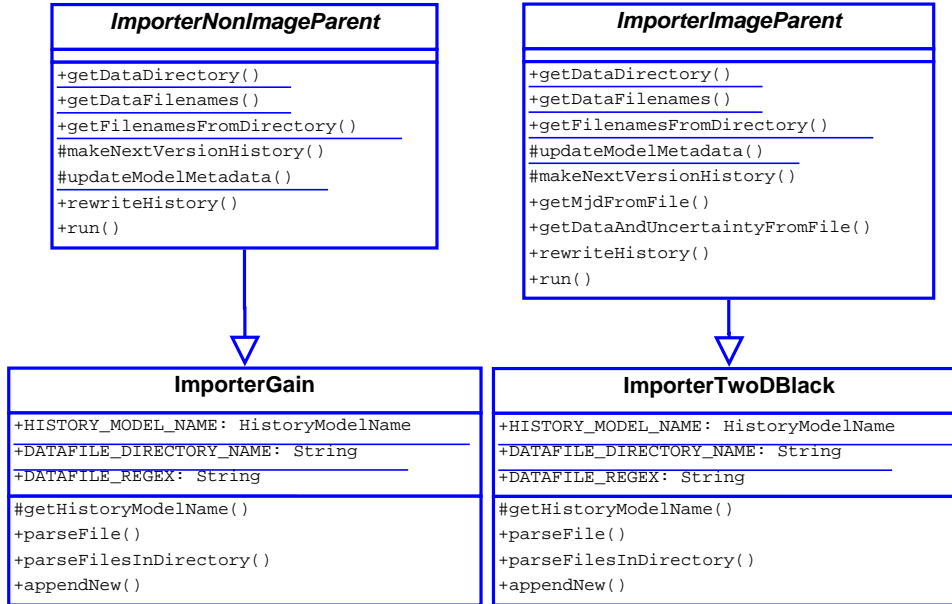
ImporterNonImageParent

+getDataDirectory()
+getDataFilenames()
+getFilenamesFromDirectory()
#makeNextVersionHistory()
#updateModelMetadata()
+rewriteHistory()
+run()

ImporterImageParent

+getDataDirectory()
+getDataFilenames()
+getFilenamesFromDirectory()
#updateModelMetadata()
#makeNextVersionHistory()
+getMjdFromFile()
+getDataAndUncertaintyFromFile()
+rewriteHistory()
+run()

ImporterGain

+HISTORY_MODEL_NAME: HistoryModelName
+DATAFILE_DIRECTORY_NAME: String
+DATAFILE_REGEX: String

#getHistoryModelName()
+parseFile()
+parseFilesInDirectory()
+appendNew()

ImporterTwoDBlack

+HISTORY_MODEL_NAME: HistoryModelName
+DATAFILE_DIRECTORY_NAME: String
+DATAFILE_REGEX: String

#getHistoryModelName()
+parseFile()
+parseFilesInDirectory()
+appendNew()